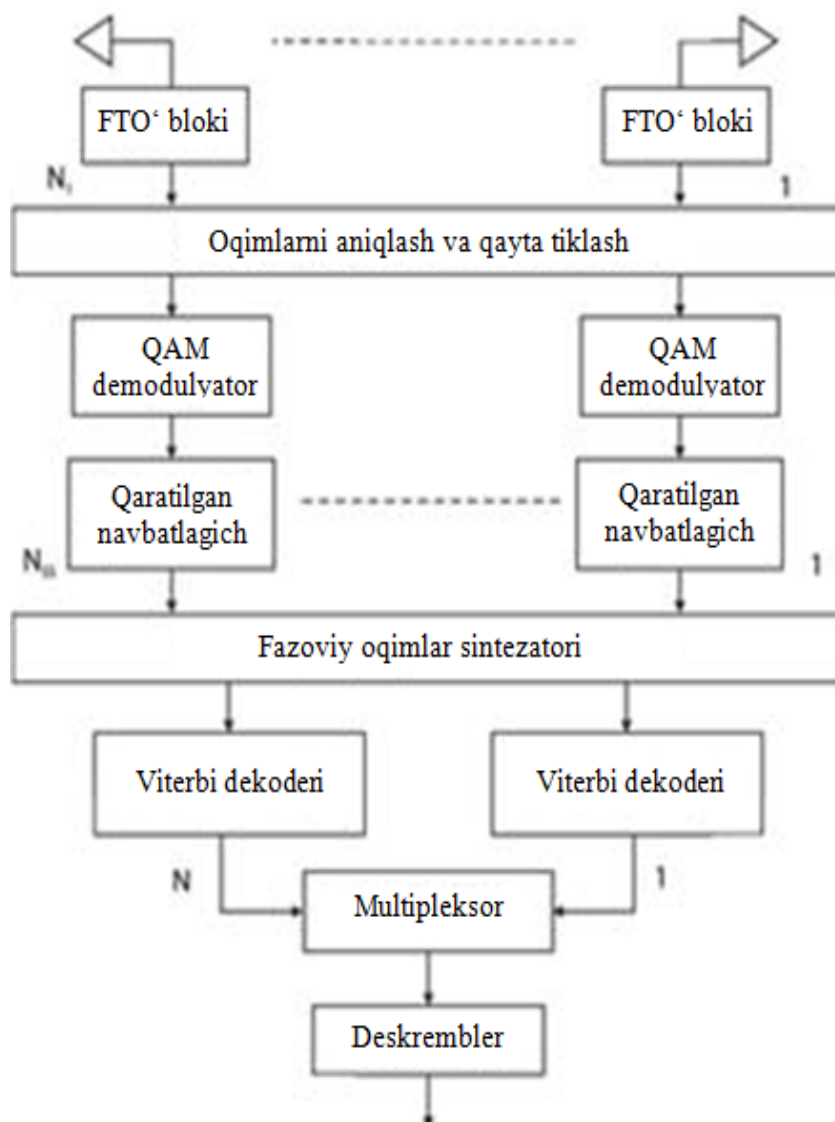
FTO‘ bloki

FTO‘ bloki

$N_i$

1

Oqimlarni aniqlash va qayta tiklash

QAM demodulyator

QAM demodulyator

Qaratilgan navbatlagich

Qaratilgan navbatlagich

$N_{ss}$

1

Fazoviy oqimlar sintezatori

Viterbi dekoderi

Viterbi dekoderi

N

1

Multipleksor

Deskrembler